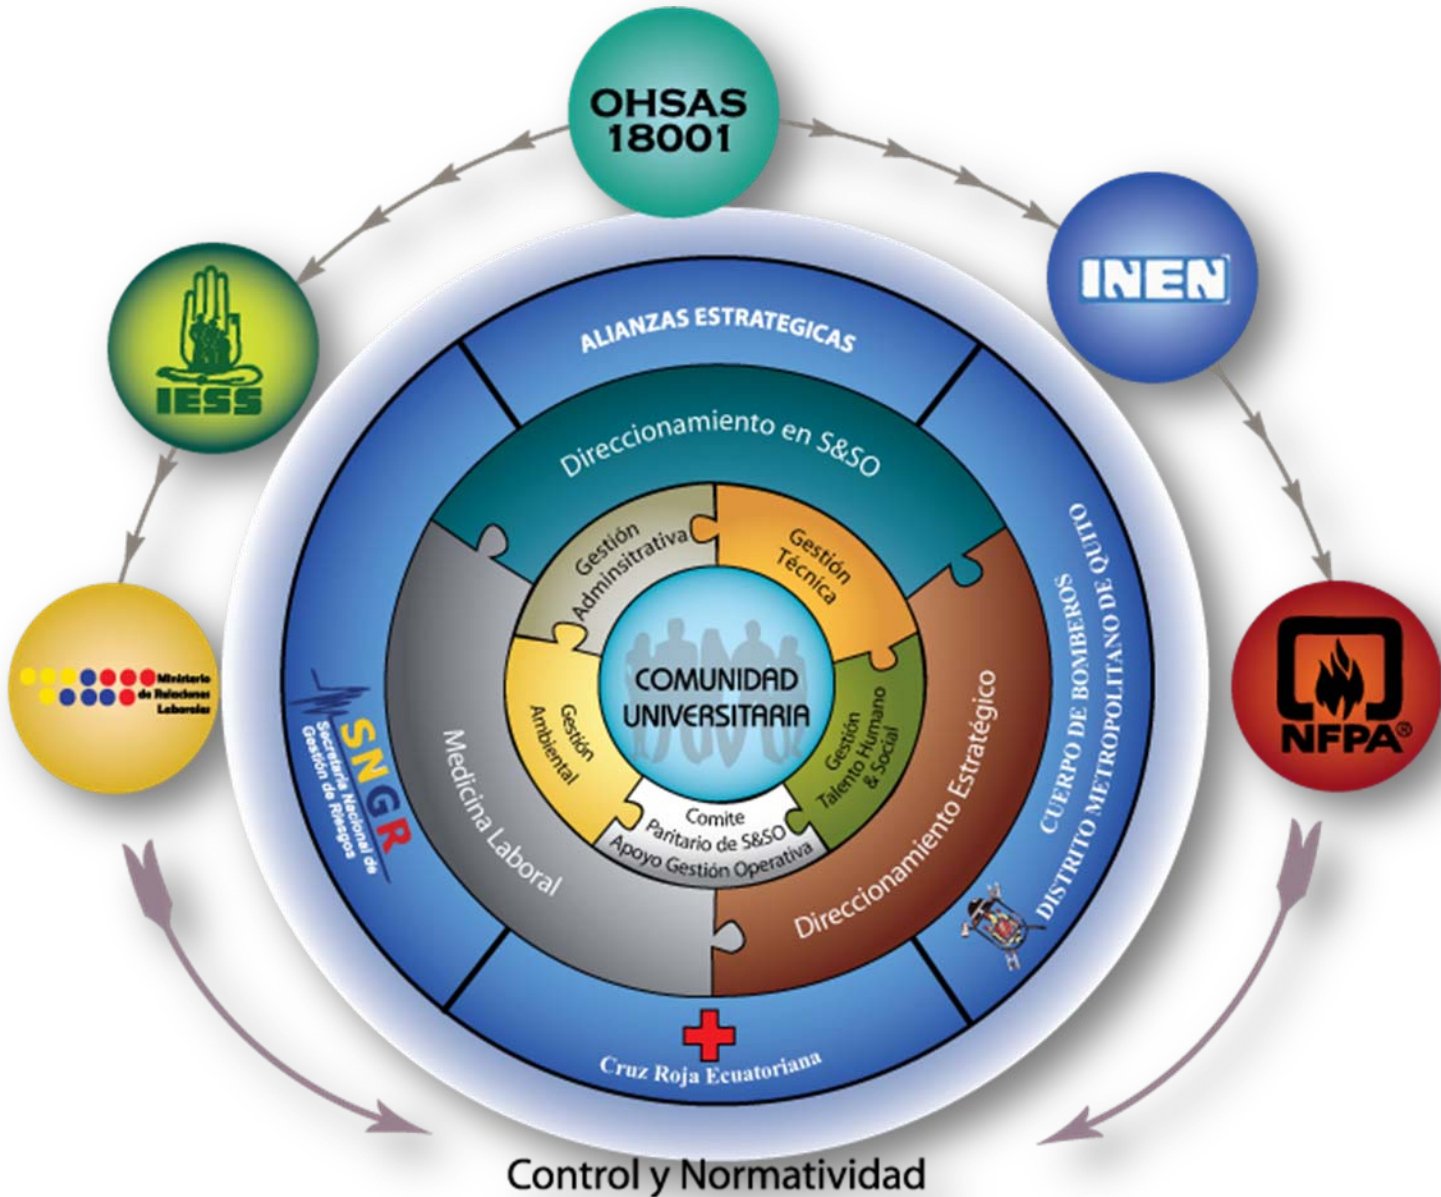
OHSAS 18001

INEN

IESS

Ministerio de Relaciones Laborales

NFPA®

ALIANZAS ESTRATEGICAS

Direccionamiento en S&SO

Gestión Administrativa

Gestión Técnica

COMUNIDAD UNIVERSITARIA

Gestión Ambiental

Gestión Talento Humano & Social

Comite Paritario de S&SO

Apoyo Gestión Operativa

Medicina Laboral

Direccionamiento Estratégico

SNGR Secretaría Nacional de Gestión de Riesgos

CUERPO DE BOMBEROS DISTRITO METROPOLITANO DE QUITO

Cruz Roja Ecuatoriana

Control y Normatividad